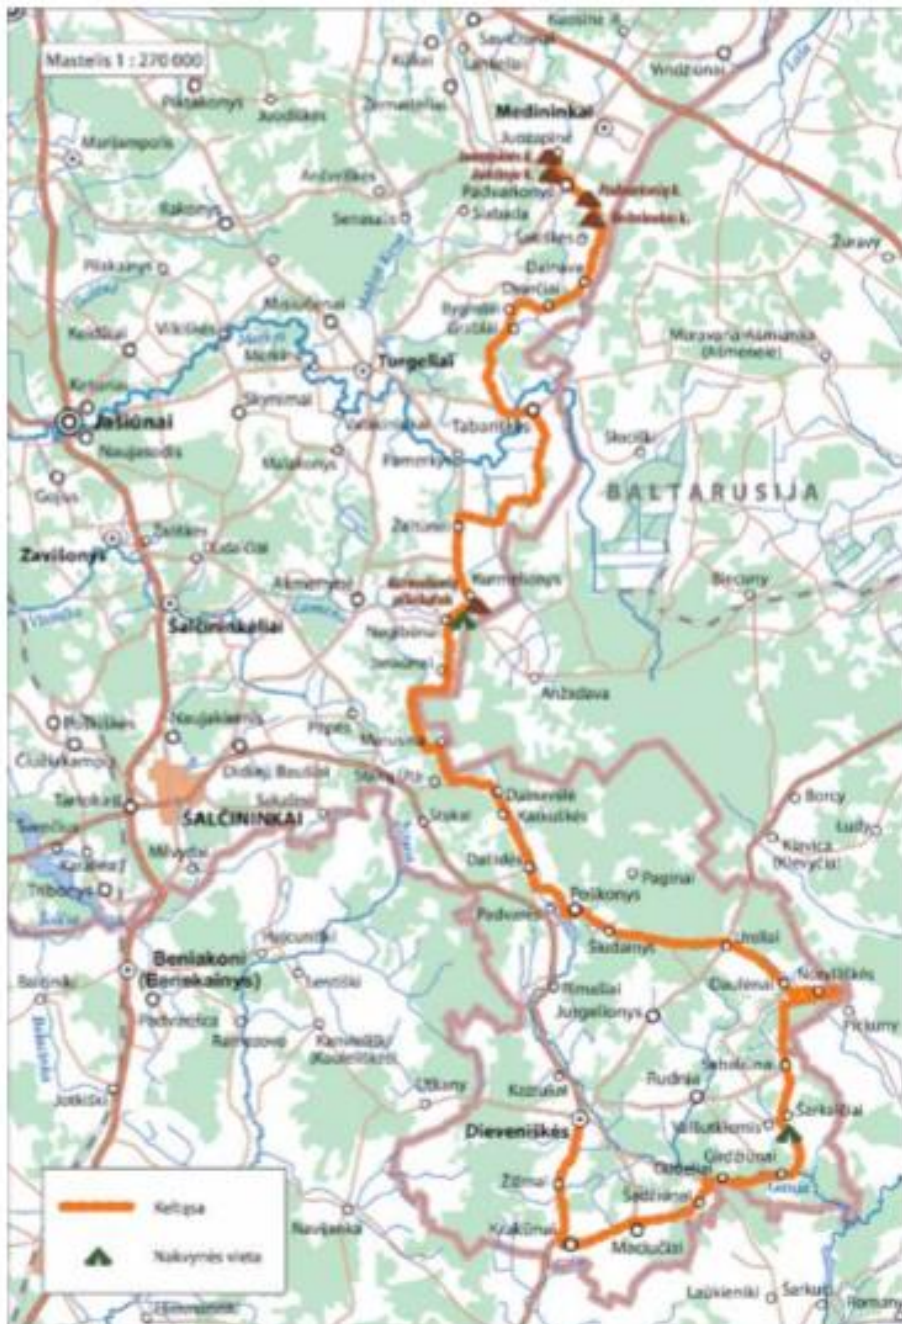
Mastelis 1 : 270 000

Medininkai
Juozapinė
Padvarionys
Sutkiai
Dainava
Turgeliai
Tabariškės
BALTARUSIJA
Jašiūnai
Naujasodis
Zavišonys
Šalčininkėliai
Akmenynė
Kamelionys
Nagibonys
Anžadava
Marijampolis
Rakonys
Pliskakonys
Senasalis
Misiuliškiai
Vikliškės
Skynimai
Malakonys
Pamerys
Žalūnai
Mikalinė
Šalčininkai
Didieji Baušiai
Stakai
Dainavėlė
Paginai
Poškonys
Šaudanys
Jurgelionys
Dieveniškės
Benekainys
Beniakoni (Benekainys)
Borcy
Klevica (Klevyčia)
Norviliškės
Rudnia
Šarkaučiai
Gudžiūnai
Maciučiai
Krakūnai
Žižmai
Vindžonai
Žuravy
Biecany
Juodšiliai

Keliąsa

Nakvynės vieta